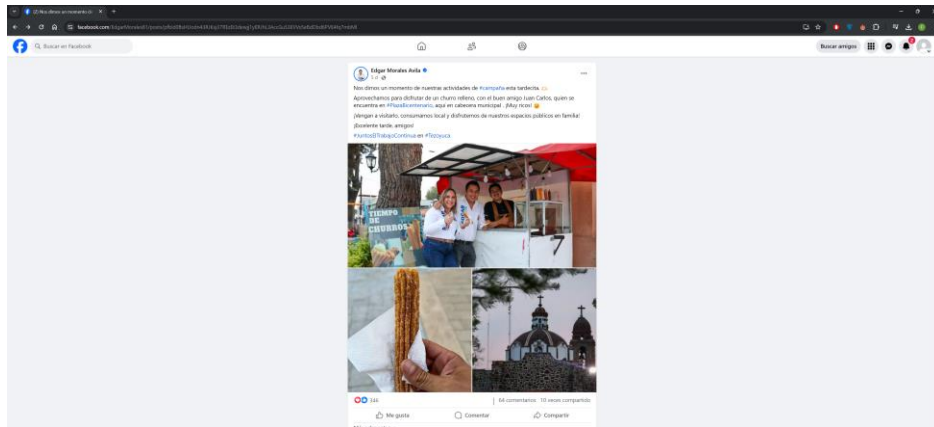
(2) Nos dimos un momento de ×

facebook.com/EdgarMoralesAV/posts/pfbid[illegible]

Buscar en Facebook

Buscar amigos

Edgar Morales Avila
5 d

Nos dimos un momento de nuestras actividades de #campaña esta tardecita.

Aprovechamos para disfrutar de un churro relleno, con el buen amigo Juan Carlos, quien se encuentra en #PlazaBicentenario, aquí en cabecera municipal. ¡Muy rico!

¡Vengan a visitarlo, consumamos local y disfrutemos de nuestros espacios públicos en familia!

¡Excelente tarde, amigos!
#JuntosElTrabajoContinua en #Tezoyuca

TIEMPO DE CHURROS

344

64 comentarios 10 veces compartido

Me gusta Comentar Compartir